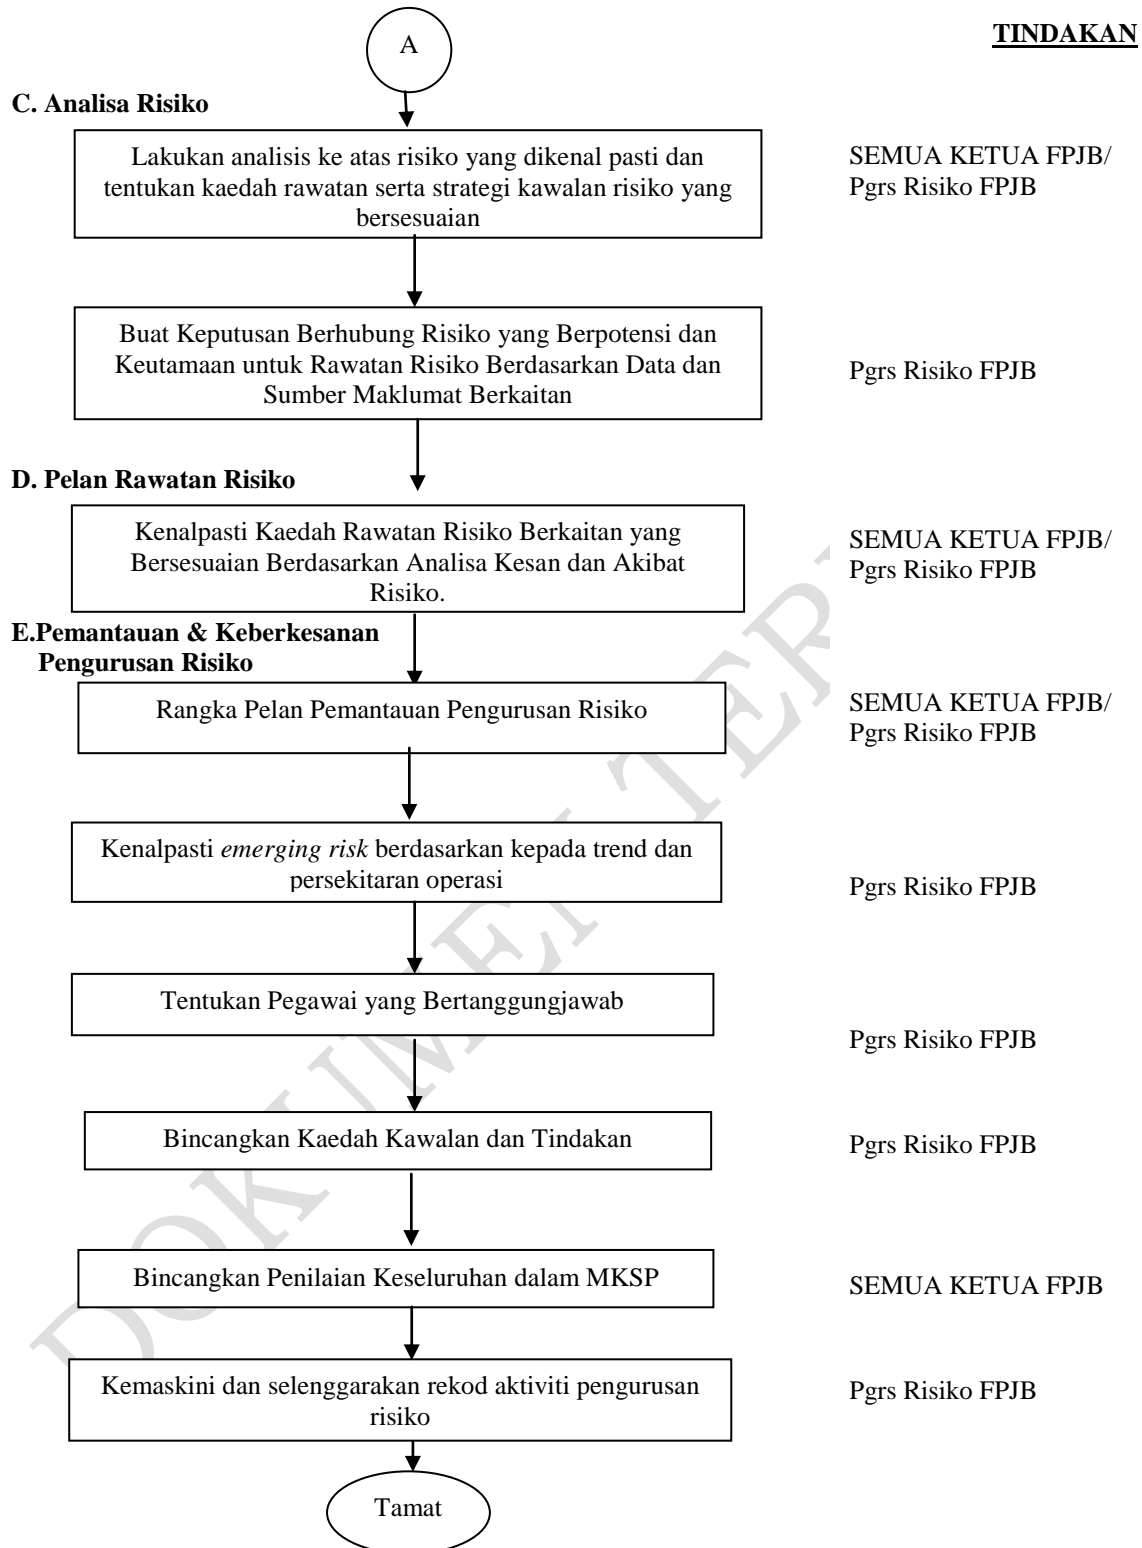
A

TINDAKAN

C. Analisa Risiko

Lakukan analisis ke atas risiko yang dikenal pasti dan tentukan kaedah rawatan serta strategi kawalan risiko yang bersesuaian

SEMUA KETUA FPJB/ Pgrs Risiko FPJB

Buat Keputusan Berhubung Risiko yang Berpotensi dan Keutamaan untuk Rawatan Risiko Berdasarkan Data dan Sumber Maklumat Berkaitan

Pgrs Risiko FPJB

D. Pelan Rawatan Risiko

Kenalpasti Kaedah Rawatan Risiko Berkaitan yang Bersesuaian Berdasarkan Analisa Kesan dan Akibat Risiko.

SEMUA KETUA FPJB/ Pgrs Risiko FPJB

E.Pemantauan & Keberkesanan Pengurusan Risiko

Rangka Pelan Pemantauan Pengurusan Risiko

SEMUA KETUA FPJB/ Pgrs Risiko FPJB

Kenalpasti *emerging risk* berdasarkan kepada trend dan persekitaran operasi

Pgrs Risiko FPJB

Tentukan Pegawai yang Bertanggungjawab

Pgrs Risiko FPJB

Bincangkan Kaedah Kawalan dan Tindakan

Pgrs Risiko FPJB

Bincangkan Penilaian Keseluruhan dalam MKSP

SEMUA KETUA FPJB

Kemaskini dan selenggarakan rekod aktiviti pengurusan risiko

Pgrs Risiko FPJB

Tamat

DOKUMEN TERKAWAL